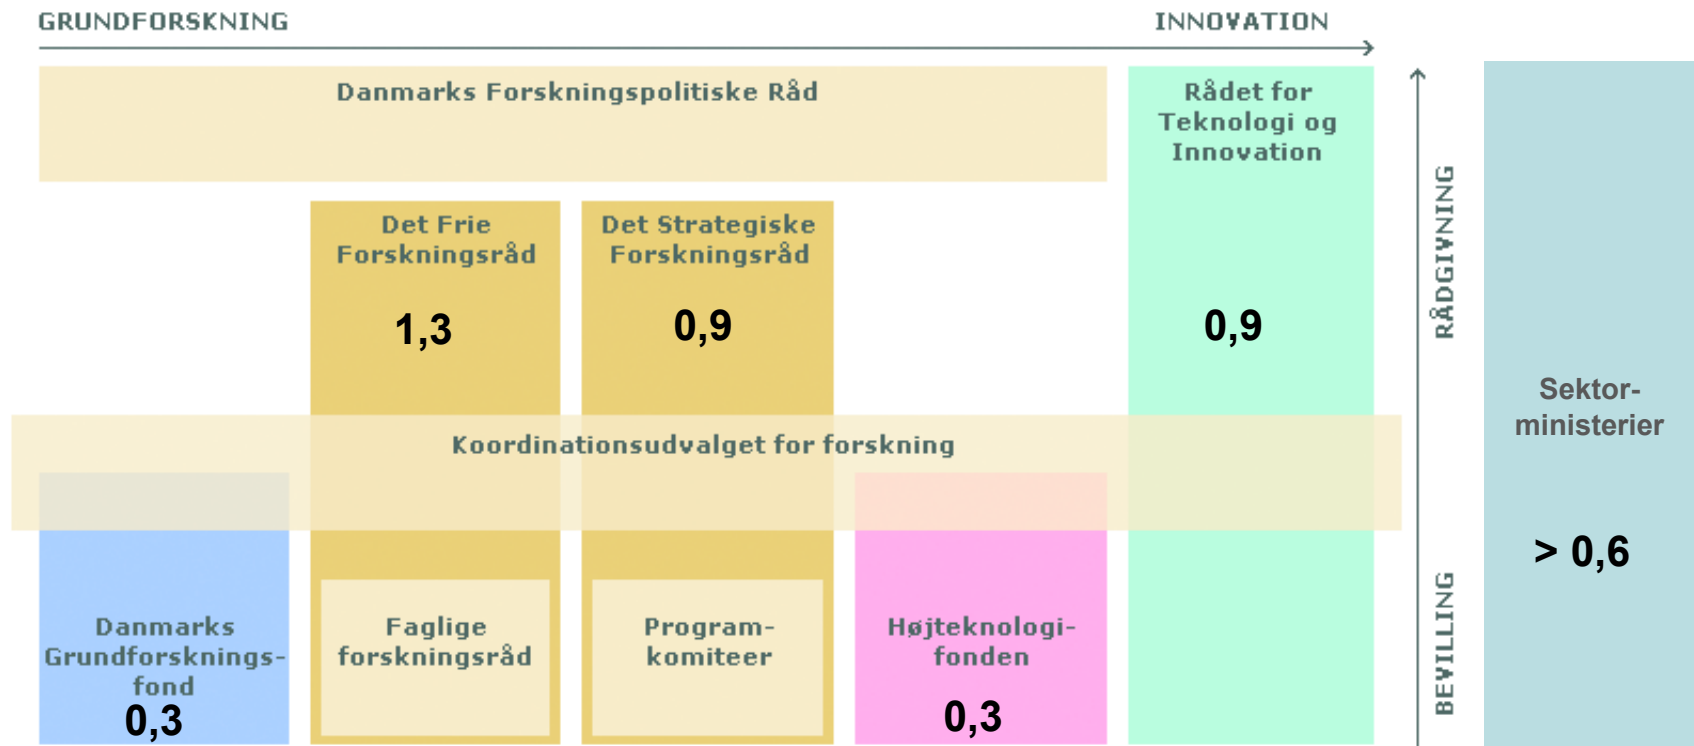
GRUNDFORSKNING

INNOVATION

Danmarks Forskningspolitiske Råd

Rådet for Teknologi og Innovation

RÅDGIVNING

Det Frie Forskningsråd

1,3

Det Strategiske Forskningsråd

0,9

0,9

Sektor-ministerier

Koordinationsudvalget for forskning

> 0,6

Danmarks Grundforsknings-fond

0,3

Faglige forskningsråd

Program-komiteer

Højteknologi-fonden

0,3

BEVILLING